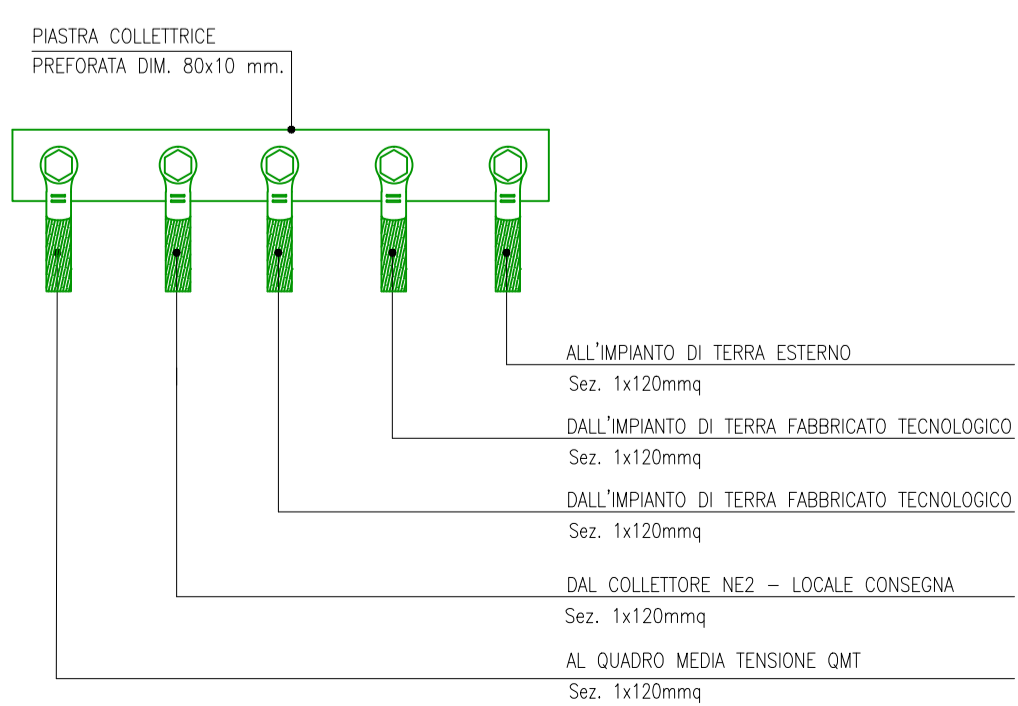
PIASTRA COLLETTRICE
PREFORATA DIM. 80x10 mm.

ALL'IMPIANTO DI TERRA ESTERNO
Sez. 1x120mmq

DALL'IMPIANTO DI TERRA FABBRICATO TECNOLOGICO
Sez. 1x120mmq

DALL'IMPIANTO DI TERRA FABBRICATO TECNOLOGICO
Sez. 1x120mmq

DAL COLLETTORE NE2 – LOCALE CONSEGNA
Sez. 1x120mmq

AL QUADRO MEDIA TENSIONE QMT
Sez. 1x120mmq